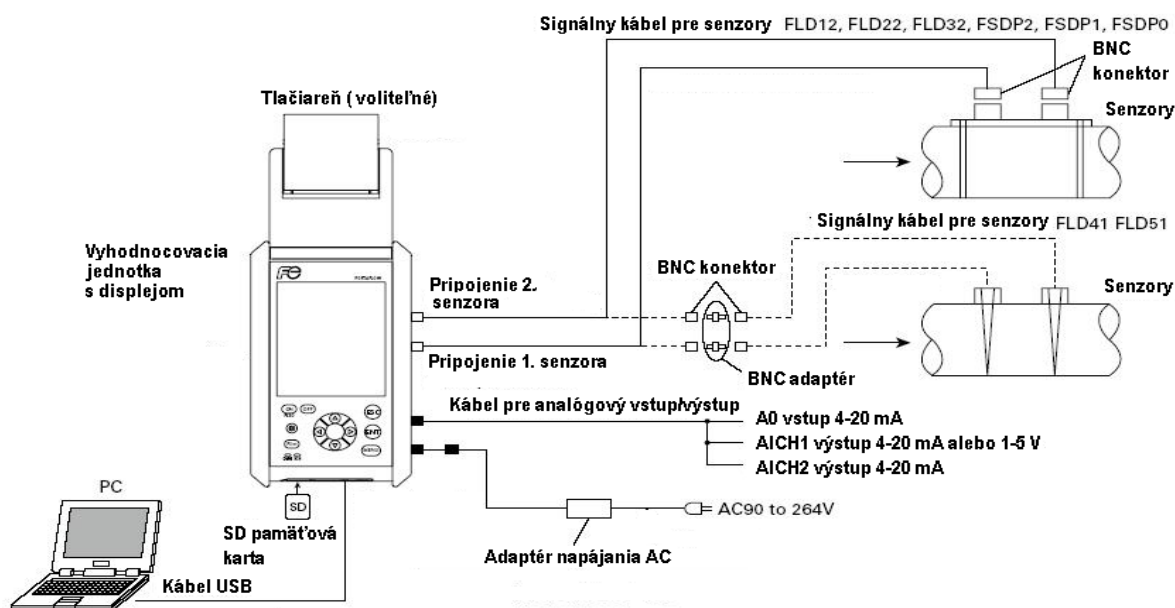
Signálny kábel pre senzory FLD12, FLD22, FLD32, FSDP2, FSDP1, FSDP0

BNC konektor

Senzory

Tlačiareň ( voliteľné)

Signálny kábel pre senzory FLD41 FLD51

Vyhodnocovacia jednotka s displejom

BNC konektor

Pripojenie 2. senzora

Senzory

Pripojenie 1. senzora

BNC adaptér

Kábel pre analógový vstup/výstup

A0 vstup 4-20 mA

AICH1 výstup 4-20 mA alebo 1-5 V

AICH2 výstup 4-20 mA

PC

SD

SD pamäťová karta

AC90 to 264V

Adaptér napájania AC

Kábel USB